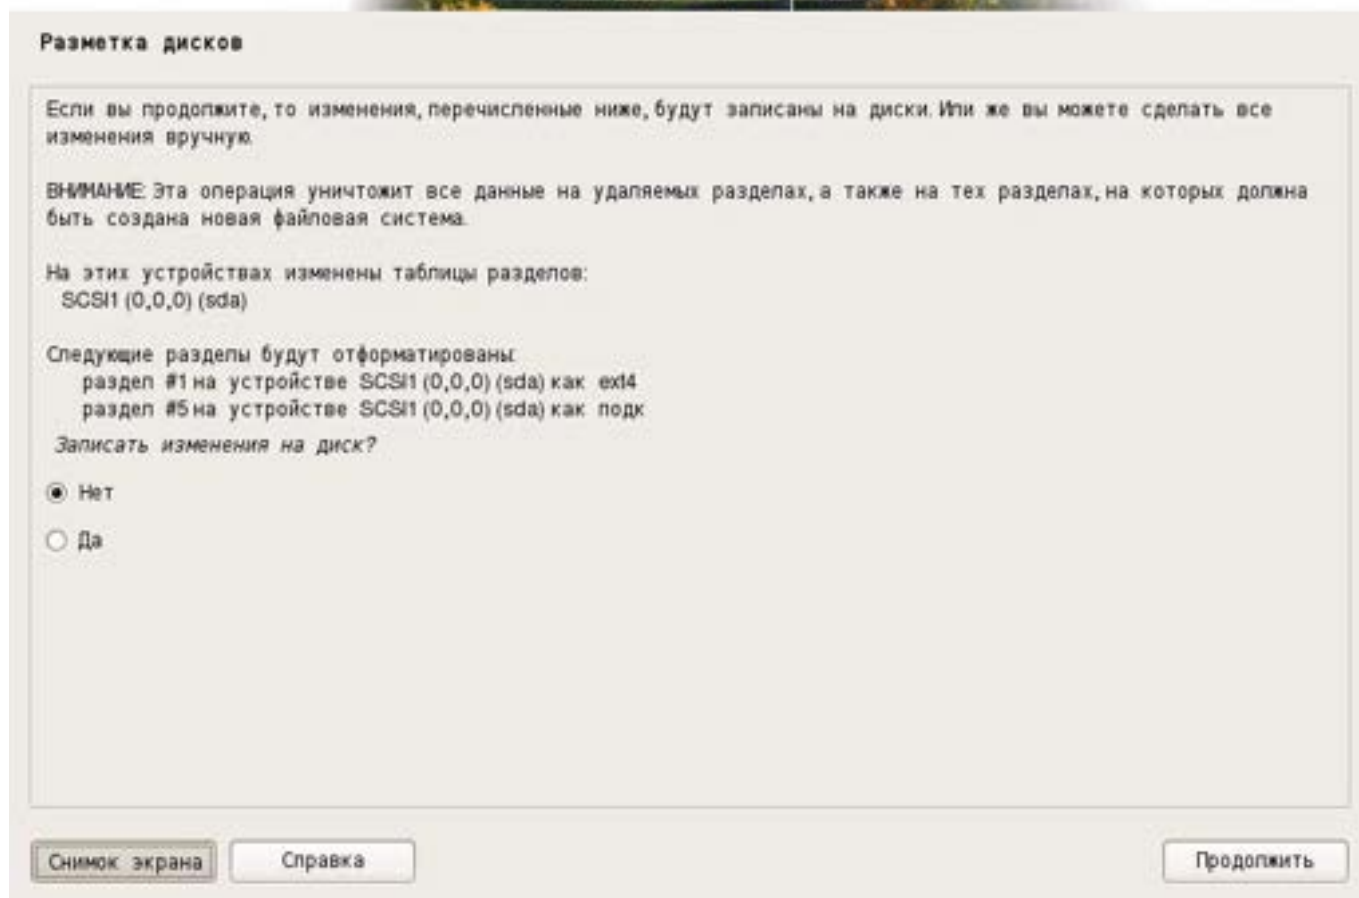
Разметка дисков

Если вы продолжите, то изменения, перечисленные ниже, будут записаны на диски. Или же вы можете сделать все изменения вручную.

ВНИМАНИЕ: Эта операция уничтожит все данные на удаляемых разделах, а также на тех разделах, на которых должна быть создана новая файловая система.

На этих устройствах изменены таблицы разделов:
SCSI1 (0,0,0) (sda)

Следующие разделы будут отформатированы:
раздел #1 на устройстве SCSI1 (0,0,0) (sda) как ext4
раздел #5 на устройстве SCSI1 (0,0,0) (sda) как подк

Записать изменения на диск?

Нет

Да

Снимок экрана

Справка

Продолжить